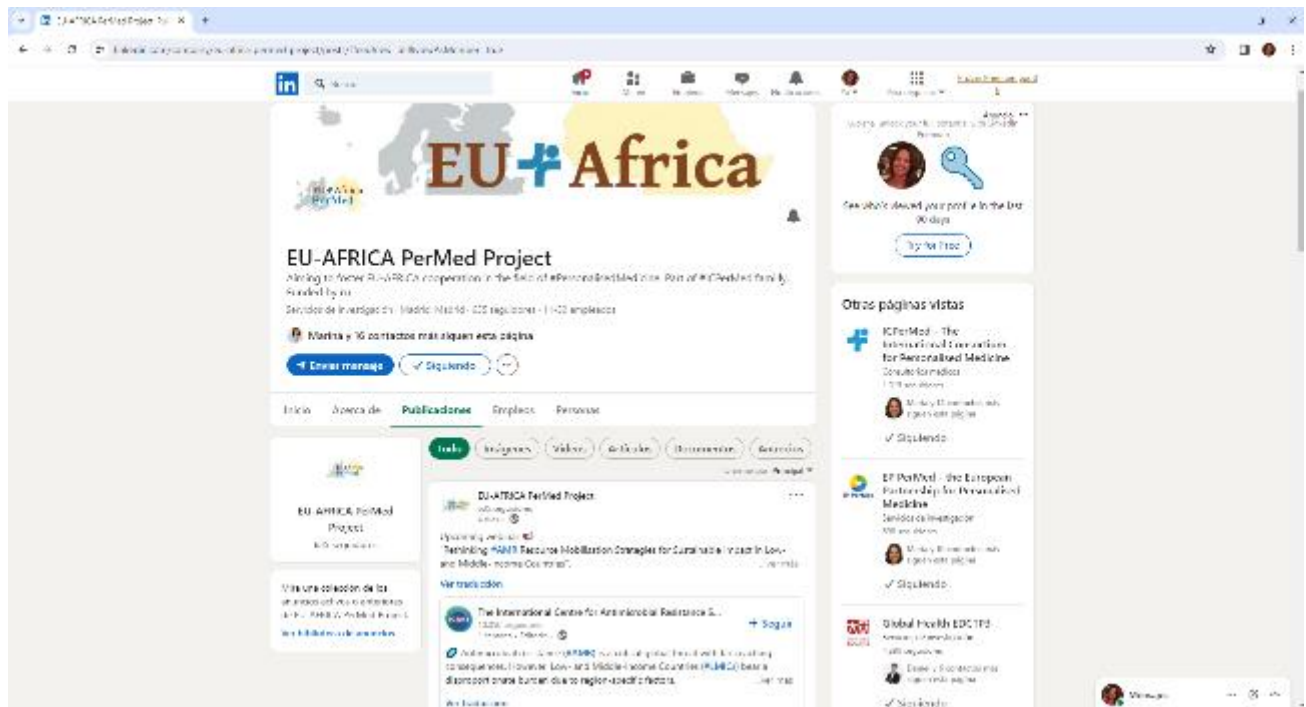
EU-AFRICA PerMed Project

EU + Africa

EU-AFRICA PerMed Project

Aiming to foster EU-AFRICA cooperation in the field of #PersonalisedMedicine. Part of #ICPerMed family. Funded by EU.

Servicios de investigación · Madrid, Madrid · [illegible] seguidores · 11-50 empleados

Marina y 16 contactos más siguen esta página

Enviar mensaje

✓ Siguiendo

Inicio Acerca de Publicaciones Empleos Personas

Todo Imágenes Vídeos Artículos Documentos Anuncios

EU-AFRICA PerMed Project

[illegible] seguidores

Upcoming webinar

"Rethinking #AMR Resource Mobilization Strategies for Sustainable Impact in Low- and Middle-Income Countries".

Ver traducción

The International Centre for Antimicrobial Resistance S...

+ Seguir

Antimicrobial resistance (#AMR) is a critical global health threat with far-reaching consequences. However Low- and Middle-Income Countries (#LMICs) bear a disproportionate burden due to region-specific factors.

Ver traducción

EU-AFRICA PerMed Project

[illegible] seguidores

Mira una colección de las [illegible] de EU-AFRICA PerMed Project

Ver biblioteca de anuncios

See who's viewed your profile in the last 90 days

Try for free

Otras páginas vistas

ICPerMed - The International Consortium for Personalised Medicine

Consultoría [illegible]

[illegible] seguidores

✓ Siguiendo

EP PerMed - the European Partnership for Personalised Medicine

Servicios de investigación

✓ Siguiendo

Global Health EDCTP3

✓ Siguiendo

Mensajes